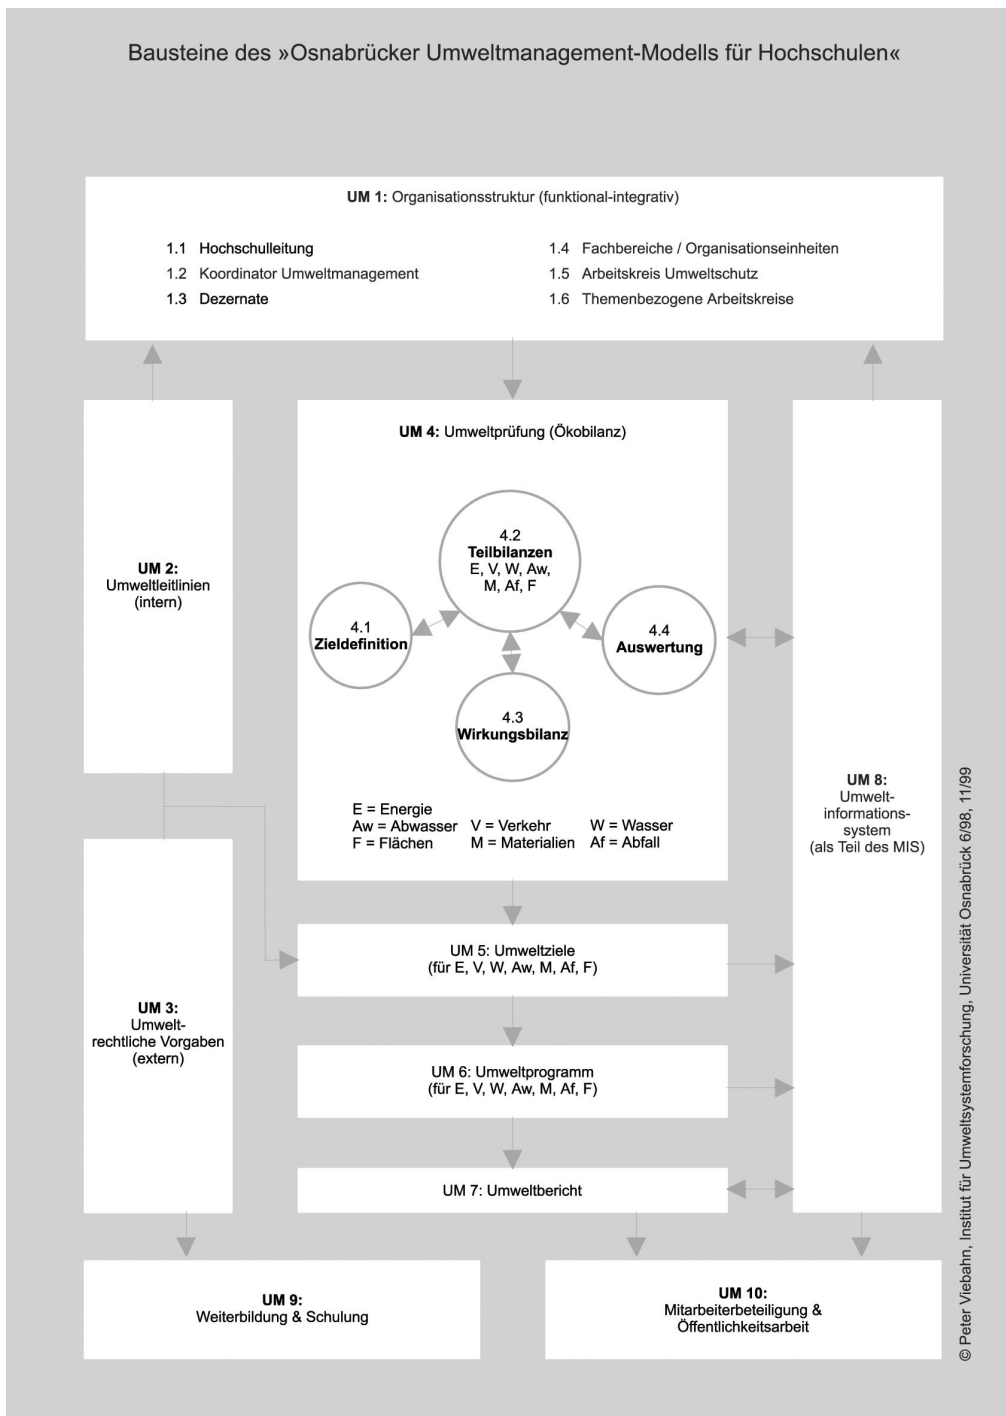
Bausteine des »Osnabrücker Umweltmanagement-Modells für Hochschulen«

**UM 1:** Organisationsstruktur (funktional-integrativ)

1.1 Hochschulleitung
1.2 Koordinator Umweltmanagement
1.3 Dezernate
1.4 Fachbereiche / Organisationseinheiten
1.5 Arbeitskreis Umweltschutz
1.6 Themenbezogene Arbeitskreise

**UM 2:** Umweltleitlinien (intern)

**UM 4:** Umweltprüfung (Ökobilanz)

4.2 **Teilbilanzen** E, V, W, Aw, M, Af, F

4.1 **Zieldefinition**

4.4 **Auswertung**

4.3 **Wirkungsbilanz**

E = Energie
Aw = Abwasser V = Verkehr W = Wasser
F = Flächen M = Materialien Af = Abfall

**UM 8:** Umweltinformationssystem (als Teil des MIS)

UM 5: Umweltziele (für E, V, W, Aw, M, Af, F)

**UM 3:** Umweltrechtliche Vorgaben (extern)

UM 6: Umweltprogramm (für E, V, W, Aw, M, Af, F)

UM 7: Umweltbericht

**UM 9:** Weiterbildung & Schulung

**UM 10:** Mitarbeiterbeteiligung & Öffentlichkeitsarbeit

© Peter Viebahn, Institut für Umweltsystemforschung, Universität Osnabrück 6/98, 11/99